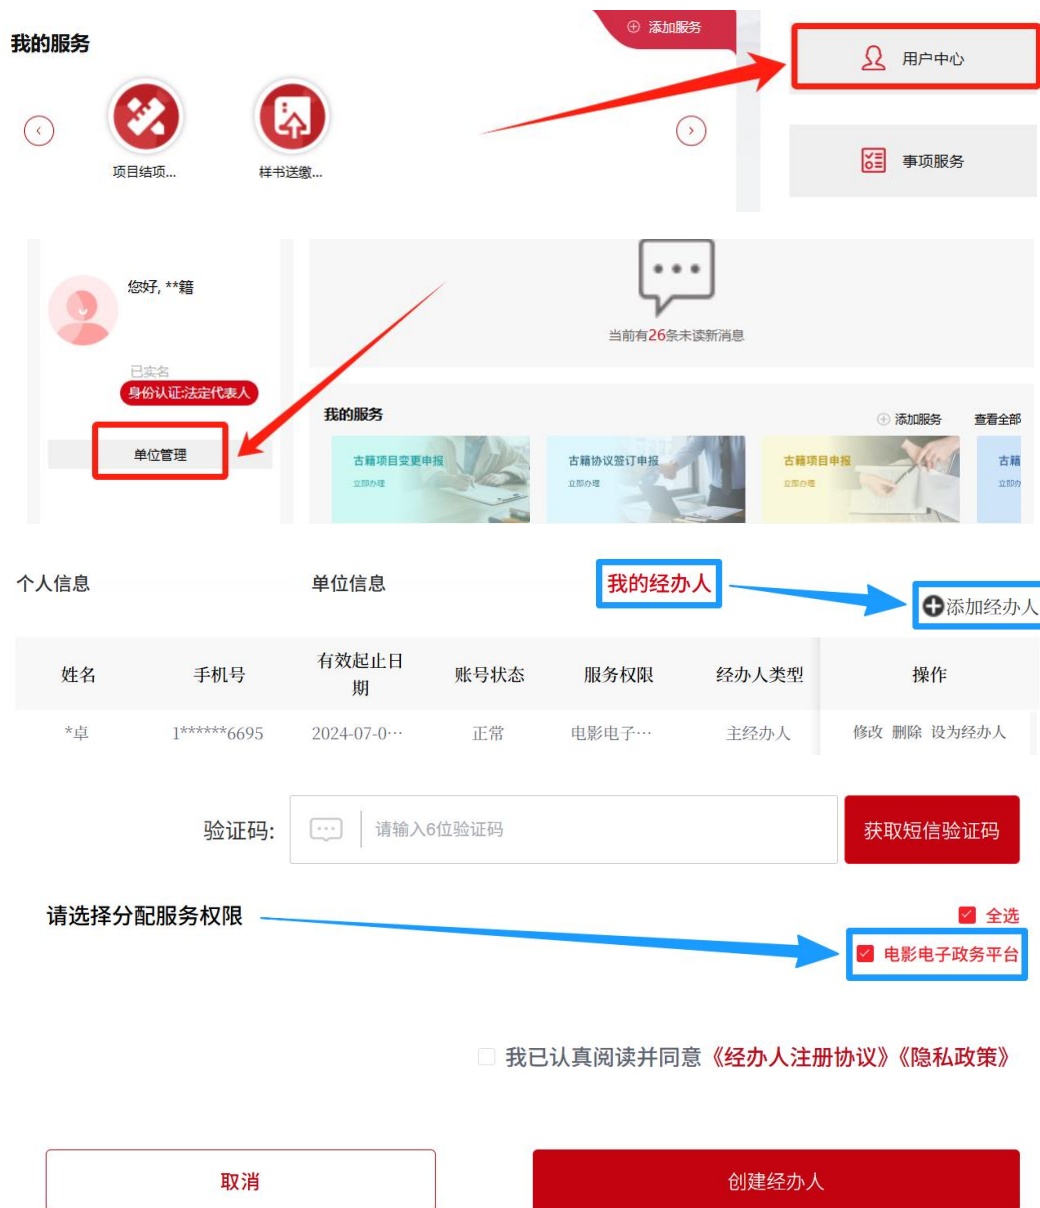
我的服务

添加服务

用户中心

项目结项...

样书送缴...

事项服务

您好, **籍

已实名

身份认证:法定代表人

单位管理

当前有26条未读新消息

我的服务

添加服务

查看全部

古籍项目变更申报
立即办理

古籍协议签订申报
立即办理

古籍项目申报
立即办理

古籍
立即办

个人信息

单位信息

我的经办人

添加经办人

| 姓名 | 手机号 | 有效起止日期 | 账号状态 | 服务权限 | 经办人类型 | 操作 |
|---|---|---|---|---|---|---|
| *卓 | 1******6695 | 2024-07-0··· | 正常 | 电影电子··· | 主经办人 | 修改 删除 设为经办人 |

验证码:

请输入6位验证码

获取短信验证码

请选择分配服务权限

全选

电影电子政务平台

我已认真阅读并同意《经办人注册协议》《隐私政策》

取消

创建经办人